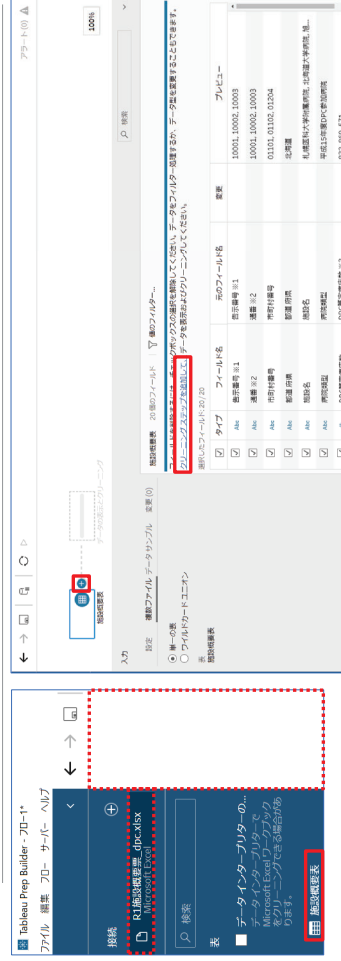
Tableau Prep Builder - フロー1*
ファイル 編集 フロー サーバー ヘルプ

接続
R1施設概要表_dbc.xlsx
Microsoft Excel

検索

表
データインタープリターの...
データインタープリターで Microsoft Excel ワークブックをクリーニングできる場合があります。
施設概要表

アラート (0)
100%

施設概要表
データの追加 クリーニング

入力
設定 複数ファイル データサンプル 変更 (0)
単一の表
ワイルドカードユニオン
表
施設概要表

施設概要表 20 個のフィールド 個のフィルター...
フィールドを除外するには、チェックボックスの選択を解除してください。データをフィルター処理するか、データ型を変更することもできます。
クリーニングステップを追加して、データを表示およびクリーニングしてください。
選択したフィールド: 20/20

| | タイプ | フィールド名 | 元のフィールド名 | 変更 | プレビュー |
|---|---|---|---|---|---|
| ☑ | Abc | 表示番号 ※1 | 表示番号 ※1 | | 10001, 10002, 10003 |
| ☑ | Abc | 通番 ※2 | 通番 ※2 | | 10001, 10002, 10003 |
| ☑ | Abc | 市町村番号 | 市町村番号 | | 01101, 01102, 01204 |
| ☑ | Abc | 都道府県 | 都道府県 | | 北海道 |
| ☑ | Abc | 施設名 | 施設名 | | 札幌医科大学附属病院, 北海道大学病院, 旭... |
| ☑ | Abc | 病院類型 | 病院類型 | | 平成15年度DPC参加病院 |